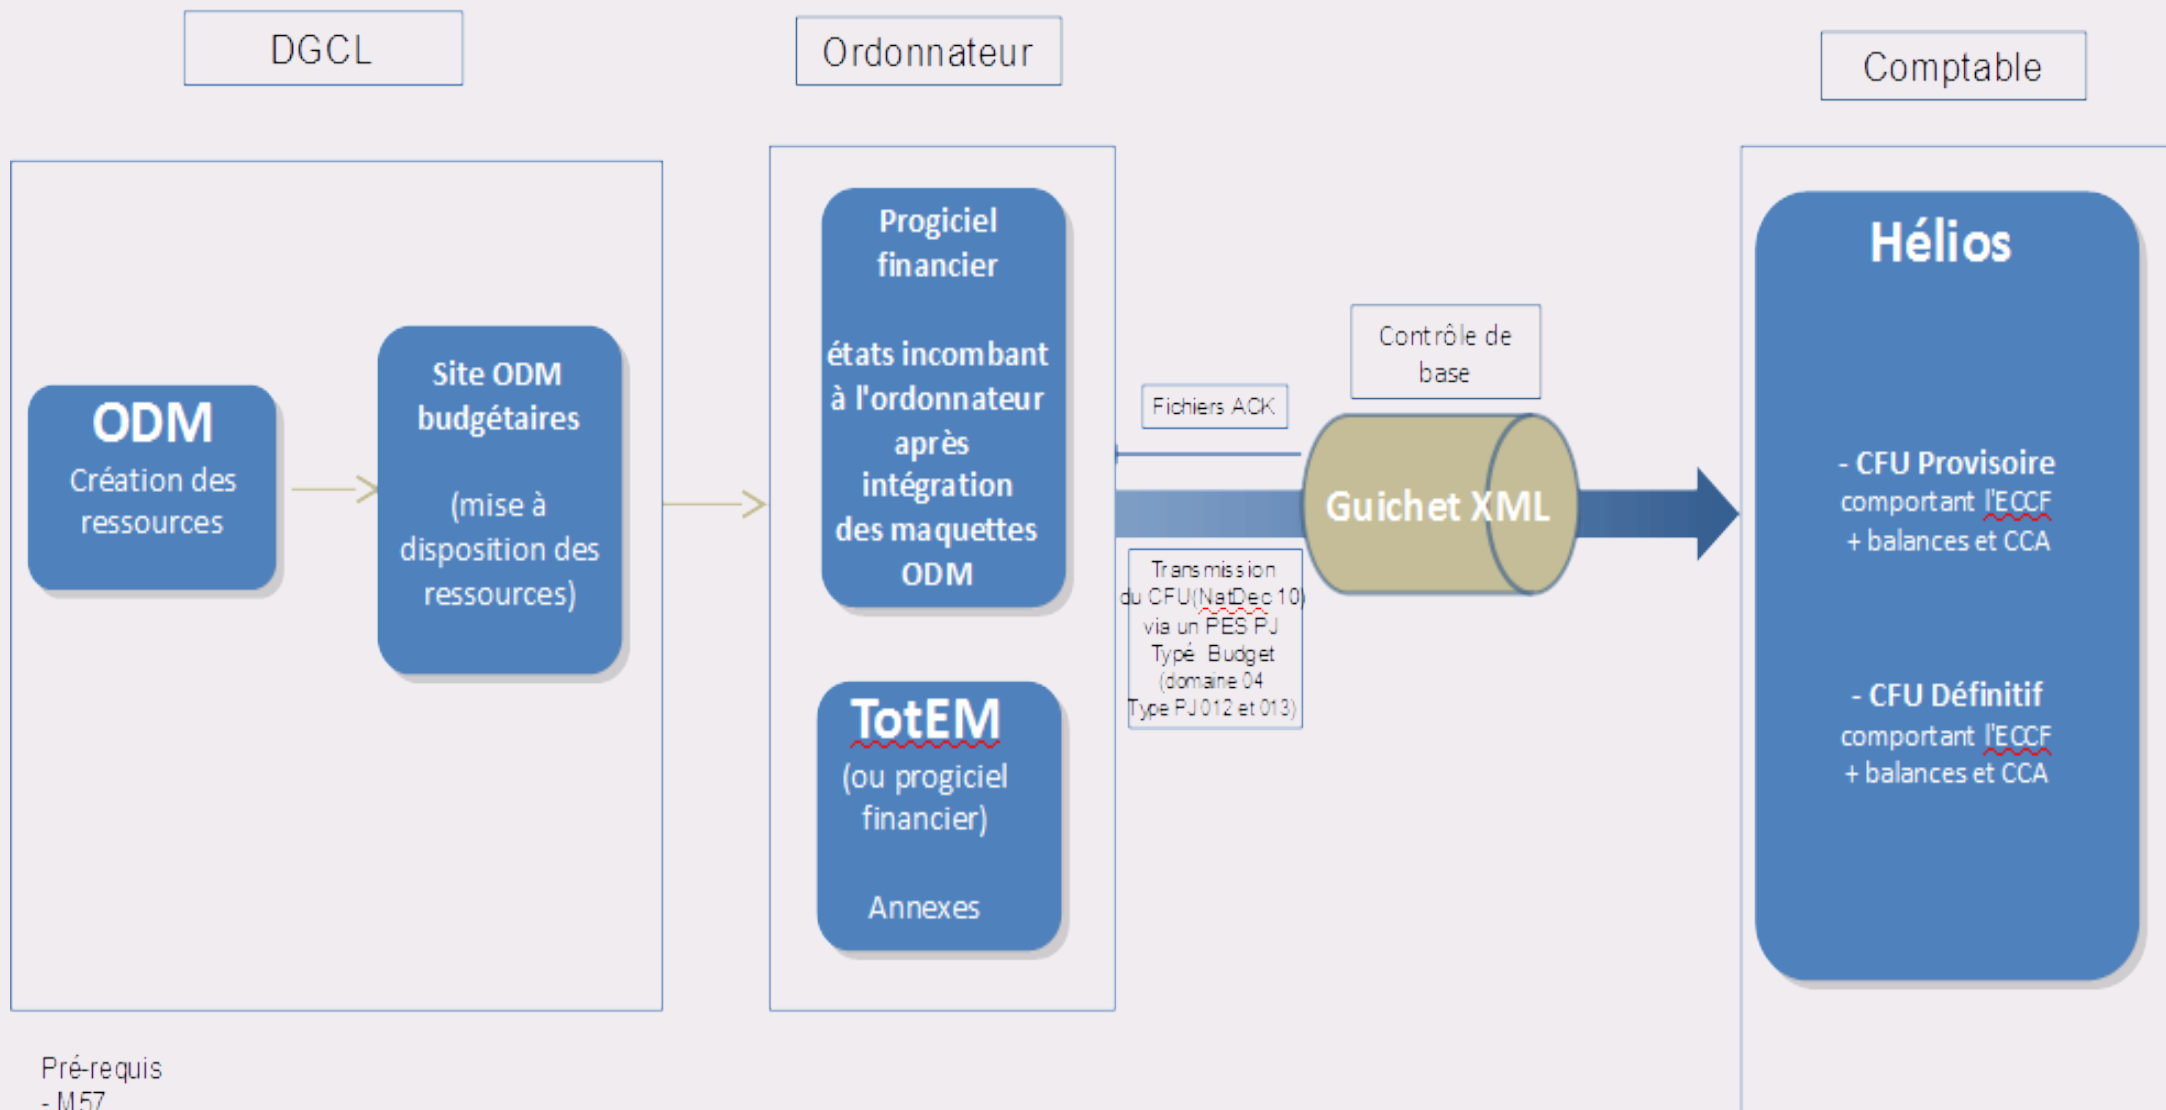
DGCL

Ordonnateur

Comptable

ODM
Création des ressources

Site ODM budgétaires

(mise à disposition des ressources)

Progiciel financier

états incombant à l'ordonnateur après intégration des maquettes ODM

TotEM
(ou progiciel financier)

Annexes

Fichiers ACK

Contrôle de base

Guichet XML

Transmission du CFU(NatDec 10) via un PES PJ Type Budget (domaine 04 Type PJ 012 et 013)

Hélios

- CFU Provisoire
comportant l'ECCF
+ balances et CCA

- CFU Définitif
comportant l'ECCF
+ balances et CCA

Pré-requis
- M57